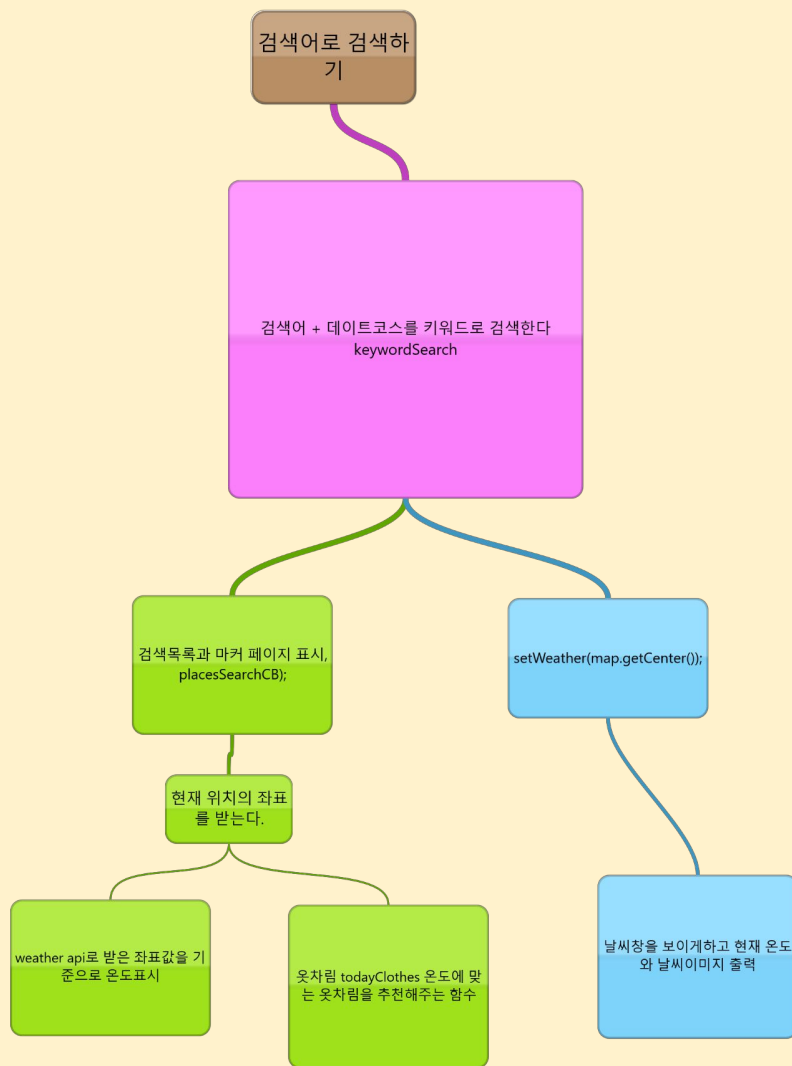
검색어로 검색하기

검색어 + 데이트코스를 키워드로 검색한다 keywordSearch

검색목록과 마커 페이지 표시, placesSearchCB);

setWeather(map.getCenter());

현재 위치의 좌표를 받는다.

weather api로 받은 좌표값을 기준으로 온도표시

옷차림 todayClothes 온도에 맞는 옷차림을 추천해주는 함수

날씨창을 보이게하고 현재 온도와 날씨이미지 출력